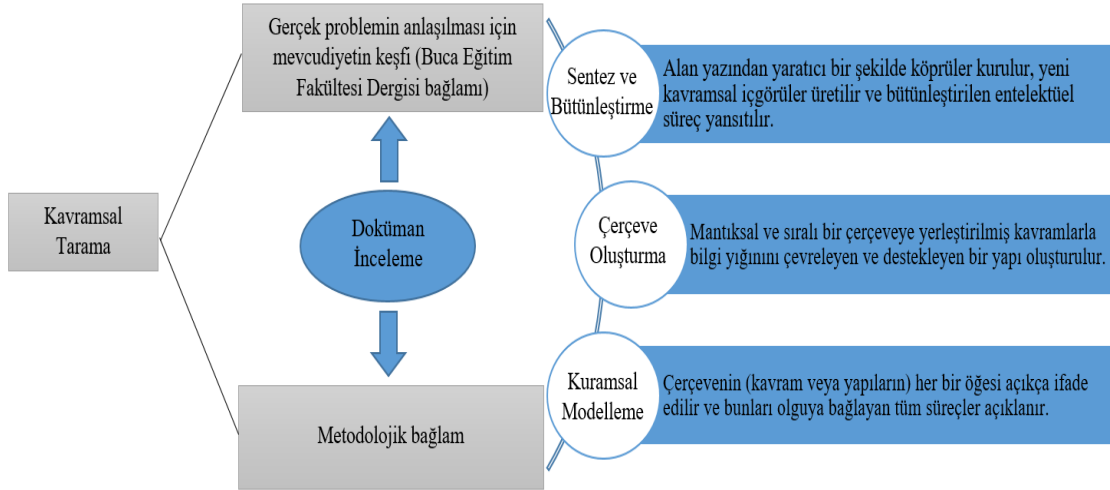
Kavramsal Tarama

Gerçek problemin anlaşılması için mevcudiyetin keşfi (Buca Eğitim Fakültesi Dergisi bağlamı)

Doküman İnceleme

Metodolojik bağlam

Sentez ve Bütünleştirme

Alan yazından yaratıcı bir şekilde köprüler kurulur, yeni kavramsal içgörüler üretilir ve bütünleştirilen entelektüel süreç yansıtılır.

Çerçeve Oluşturma

Mantıksal ve sıralı bir çerçeveye yerleştirilmiş kavramlarla bilgi yığınını çevreleyen ve destekleyen bir yapı oluşturulur.

Kuramsal Modelleme

Çerçevenin (kavram veya yapıların) her bir öğesi açıkça ifade edilir ve bunları olguya bağlayan tüm süreçler açıklanır.